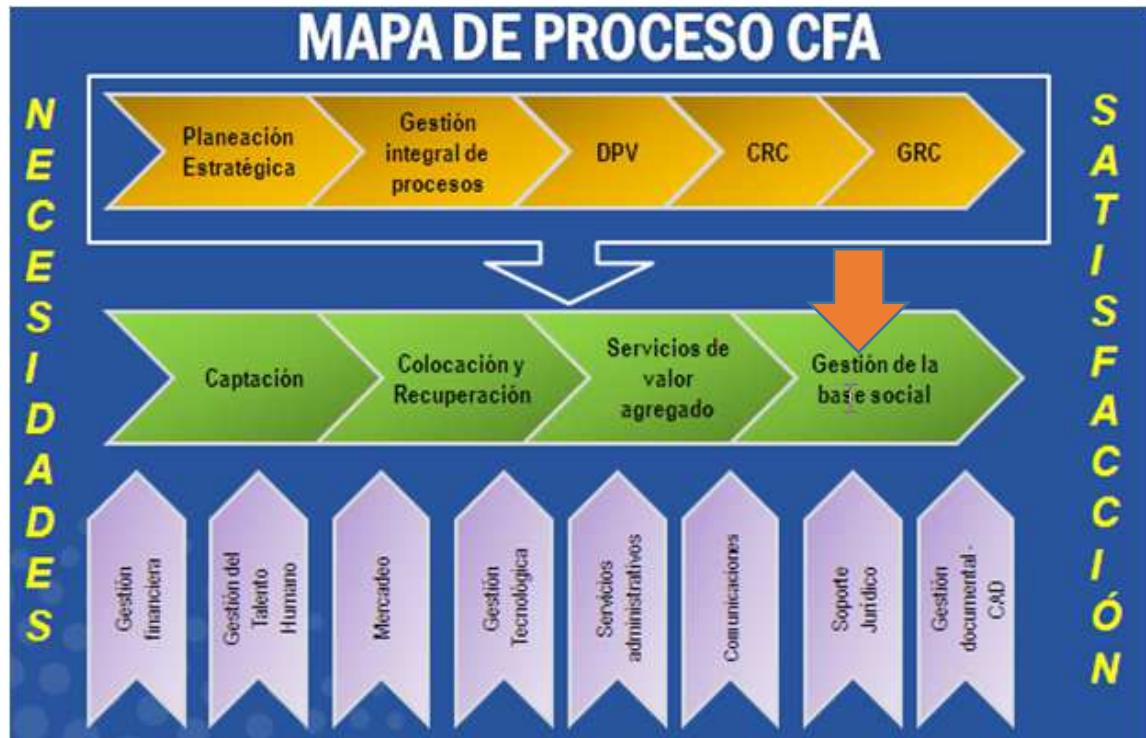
MAPA DE PROCESO CFA

NECESIDADES

Planeación Estratégica

Gestión integral de procesos

DPV

CRC

GRC

Captación

Colocación y Recuperación

Servicios de valor agregado

Gestión de la base social

Gestión financiera

Gestión del Talento Humano

Mercadeo

Gestión Tecnológica

Servicios administrativos

Comunicaciones

Soporte Jurídico

Gestión documental - CAD

SATISFACCIÓN